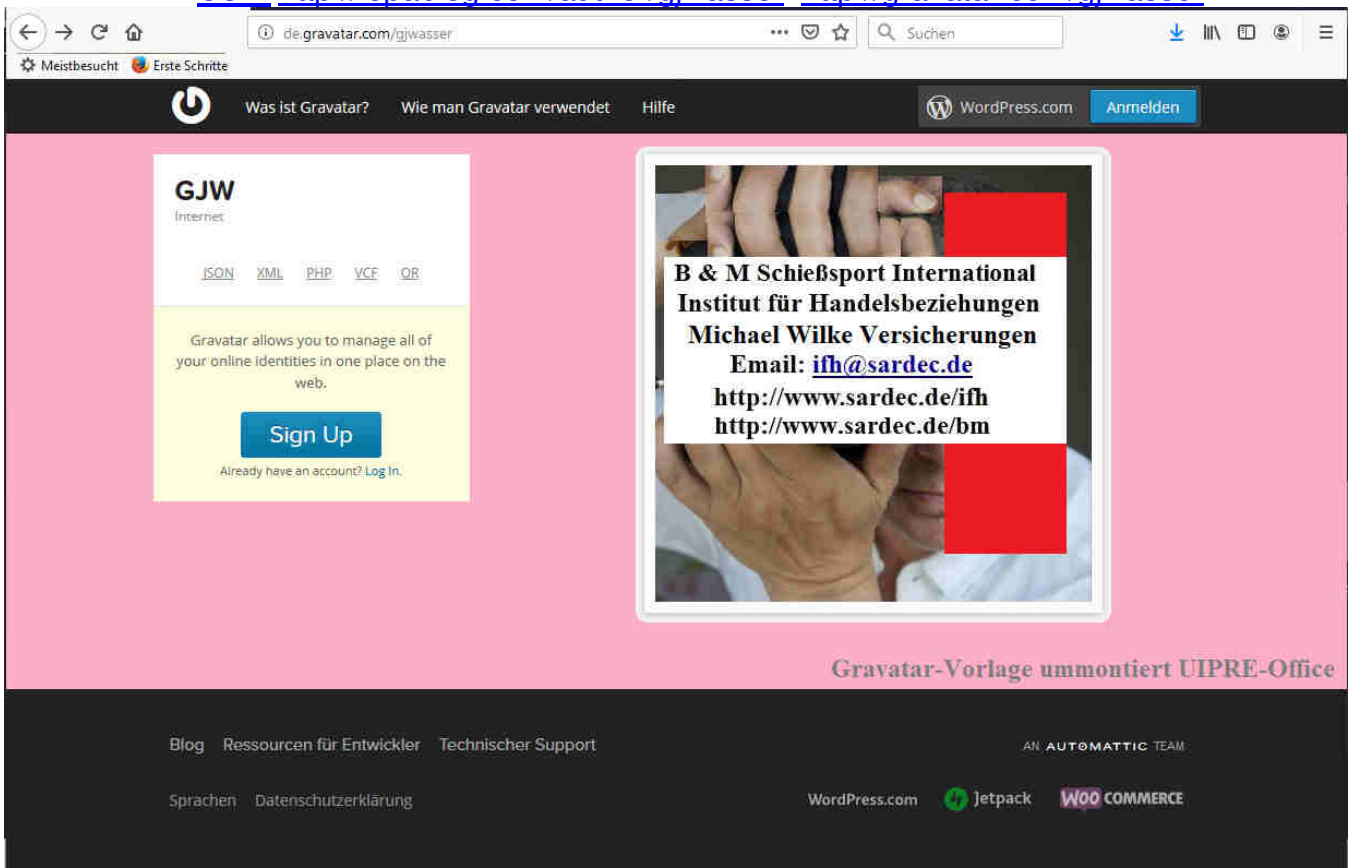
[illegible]

de.gravatar.com/gjwasser

Suchen

Meistbesucht Erste Schritte

Was ist Gravatar? Wie man Gravatar verwendet Hilfe

WordPress.com Anmelden

GJW
Internet

JSON XML PHP VCF QR

Gravatar allows you to manage all of your online identities in one place on the web.

Sign Up

Already have an account? Log In.

B & M Schießsport International
Institut für Handelsbeziehungen
Michael Wilke Versicherungen
Email: ifh@sardec.de
http://www.sardec.de/ifh
http://www.sardec.de/bm

Gravatar-Vorlage ummontiert UIPRE-Office

Blog Ressourcen für Entwickler Technischer Support

AN AUTOMATTIC TEAM

Sprachen Datenschutzerklärung

WordPress.com Jetpack WOO COMMERCE